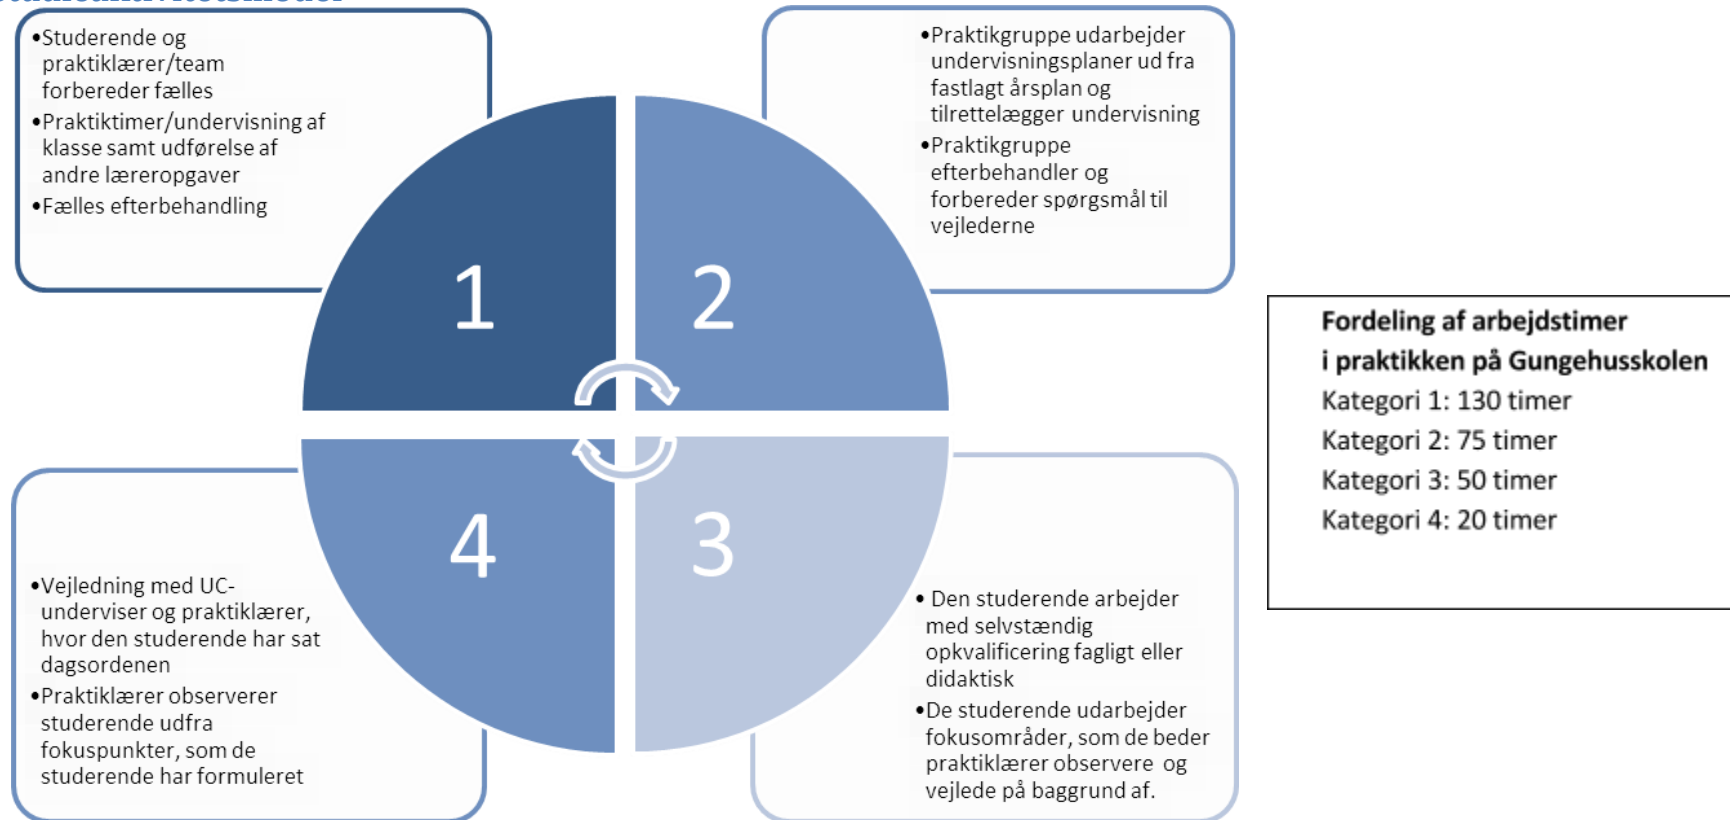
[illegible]

•Studerende og praktiklærer/team forbereder fælles
•Praktiktimer/undervisning af klasse samt udførelse af andre læreropgaver
•Fælles efterbehandling

•Praktikgruppe udarbejder undervisningsplaner ud fra fastlagt årsplan og tilrettelægger undervisning
•Praktikgruppe efterbehandler og forbereder spørgsmål til vejlederne

1

2

4

3

Fordeling af arbejdstimer i praktikken på Gungehusskolen
Kategori 1: 130 timer
Kategori 2: 75 timer
Kategori 3: 50 timer
Kategori 4: 20 timer

•Vejledning med UC-underviser og praktiklærer, hvor den studerende har sat dagsordenen
•Praktiklærer observerer studerende udfra fokuspunkter, som de studerende har formuleret

• Den studerende arbejder med selvstændig opkvalificering fagligt eller didaktisk
•De studerende udarbejder fokusområder, som de beder praktiklærer observere og vejlede på baggrund af.